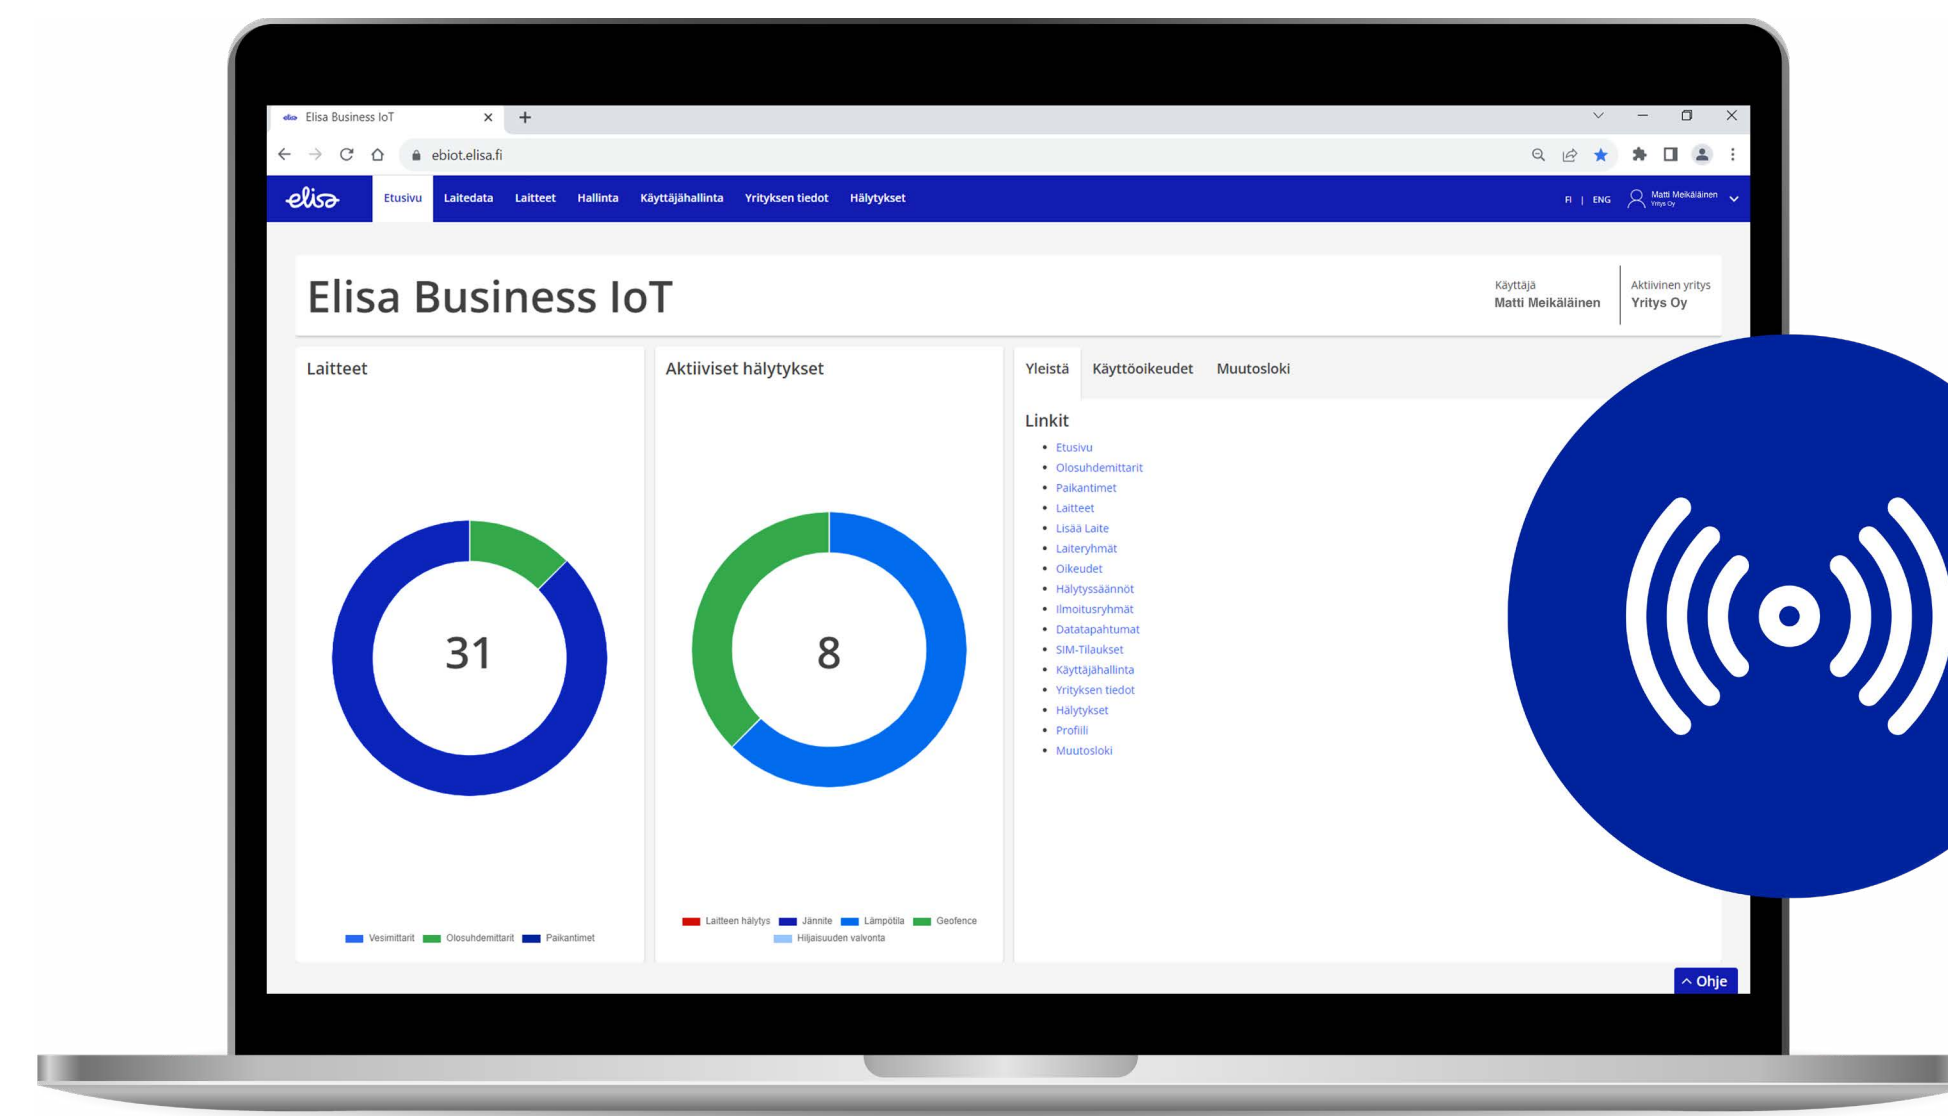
Elisa Business IoT

ebiot.elisa.fi

elisa Etusivu Laitedata Laitteet Hallinta Käyttäjähallinta Yrityksen tiedot Hälytykset

FI | ENG Matti Meikäläinen Yritys Oy

Elisa Business IoT

Käyttäjä
Matti Meikäläinen

Aktiivinen yritys
Yritys Oy

Laitteet

31

Vesimittarit Olosuhdemittarit Paikantimet

Aktiiviset hälytykset

8

Laitteen hälytys Jännite Lämpötila Geofence Hiljaisuuden valvonta

Yleistä Käyttöoikeudet Muutosloki

Linkit

- Etusivu
- Olosuhdemittarit
- Paikantimet
- Laitteet
- Lisää Laite
- Laiteryhmät
- Oikeudet
- Hälytyssäännöt
- Ilmoitusryhmät
- Datatapahtumat
- SIM-Tilaukset
- Käyttäjähallinta
- Yrityksen tiedot
- Hälytykset
- Profiili
- Muutosloki

Ohje